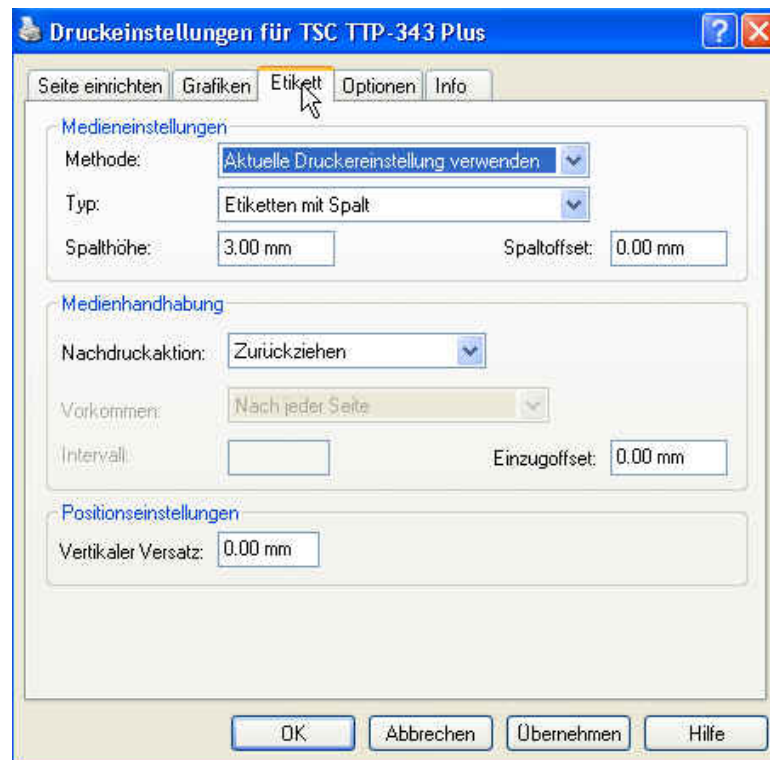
Druckeinstellungen für TSC TTP-343 Plus

Seite einrichten | Grafiken | Etikett | Optionen | Info

Medieneinstellungen

Methode: Aktuelle Druckereinstellung verwenden

Typ: Etiketten mit Spalt

Spalthöhe: 3.00 mm

Spaltoffset: 0.00 mm

Medienhandhabung

Nachdruckaktion: Zurückziehen

Vorkommen: Nach jeder Seite

Intervall:

Einzugoffset: 0.00 mm

Positionseinstellungen

Vertikaler Versatz: 0.00 mm

OK | Abbrechen | Übernehmen | Hilfe